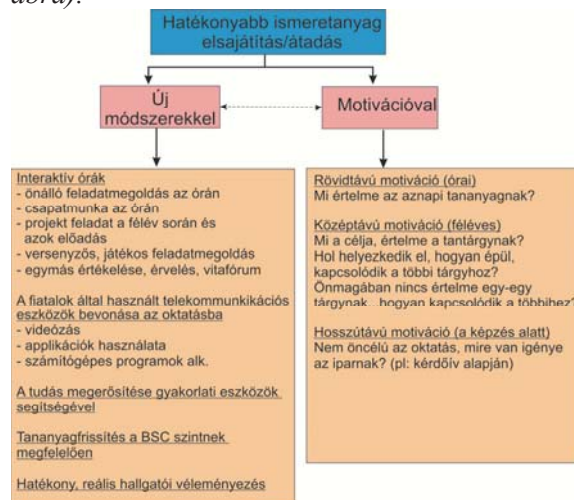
ábra).

Hatékonyabb ismeretanyag elsajátítás/átadás

Új módszerekkel

Motivációval

Interaktív órák
- önálló feladatmegoldás az órán
- csapatmunka az órán
- projekt feladat a félév során és azok előadás
- versenyzős, játékos feladatmegoldás
- egymás értékelése, érvelés, vitafórum

A fiatalok által használt telekommunikációs eszközök bevonása az oktatásba
- videózás
- applikációk használata
- számítógépes programok alk.

A tudás megerősítése gyakorlati eszközök segítségével

Tananyagfrissítés a BSC szintnek megfelelően

Hatékony, reális hallgatói véleményezés

Rövidtávú motiváció (órai)
Mi értelme az aznapi tananyagnak?

Középtávú motiváció (féléves)
Mi a célja, értelme a tantárgynak?
Hol helyezkedik el, hogyan épül, kapcsolódik a többi tárgyhoz?
Önmagában nincs értelme egy-egy tárgynak, hogyan kapcsolódik a többihez?

Hosszútávú motiváció (a képzés alatt)
Nem öncélú az oktatás, mire van igénye az iparnak? (pl: kérdőív alapján)